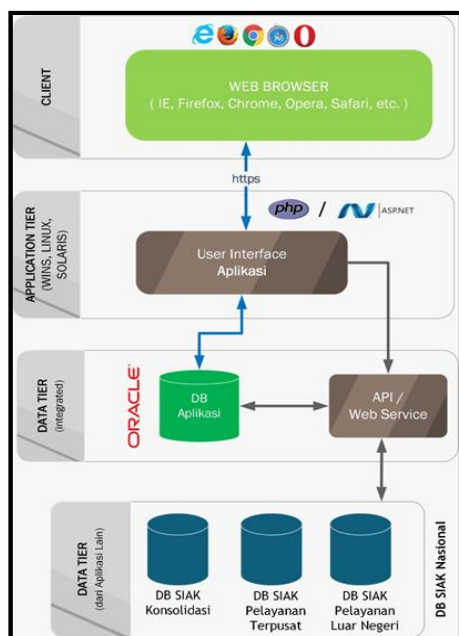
CLIENT

WEB BROWSER
( IE, Firefox, Chrome, Opera, Safari, etc. )

https

APPLICATION TIER
(WINS, LINUX, SOLARIS)

php / ASP.NET

User Interface
Aplikasi

DATA TIER
(integrated)

ORACLE

DB
Aplikasi

API
/
Web Service

DATA TIER
(dari Aplikasi Lain)

DB SIAK
Konsolidasi

DB SIAK
Pelayanan
Terpusat

DB SIAK
Pelayanan
Luar Negeri

DB SIAK Nasional